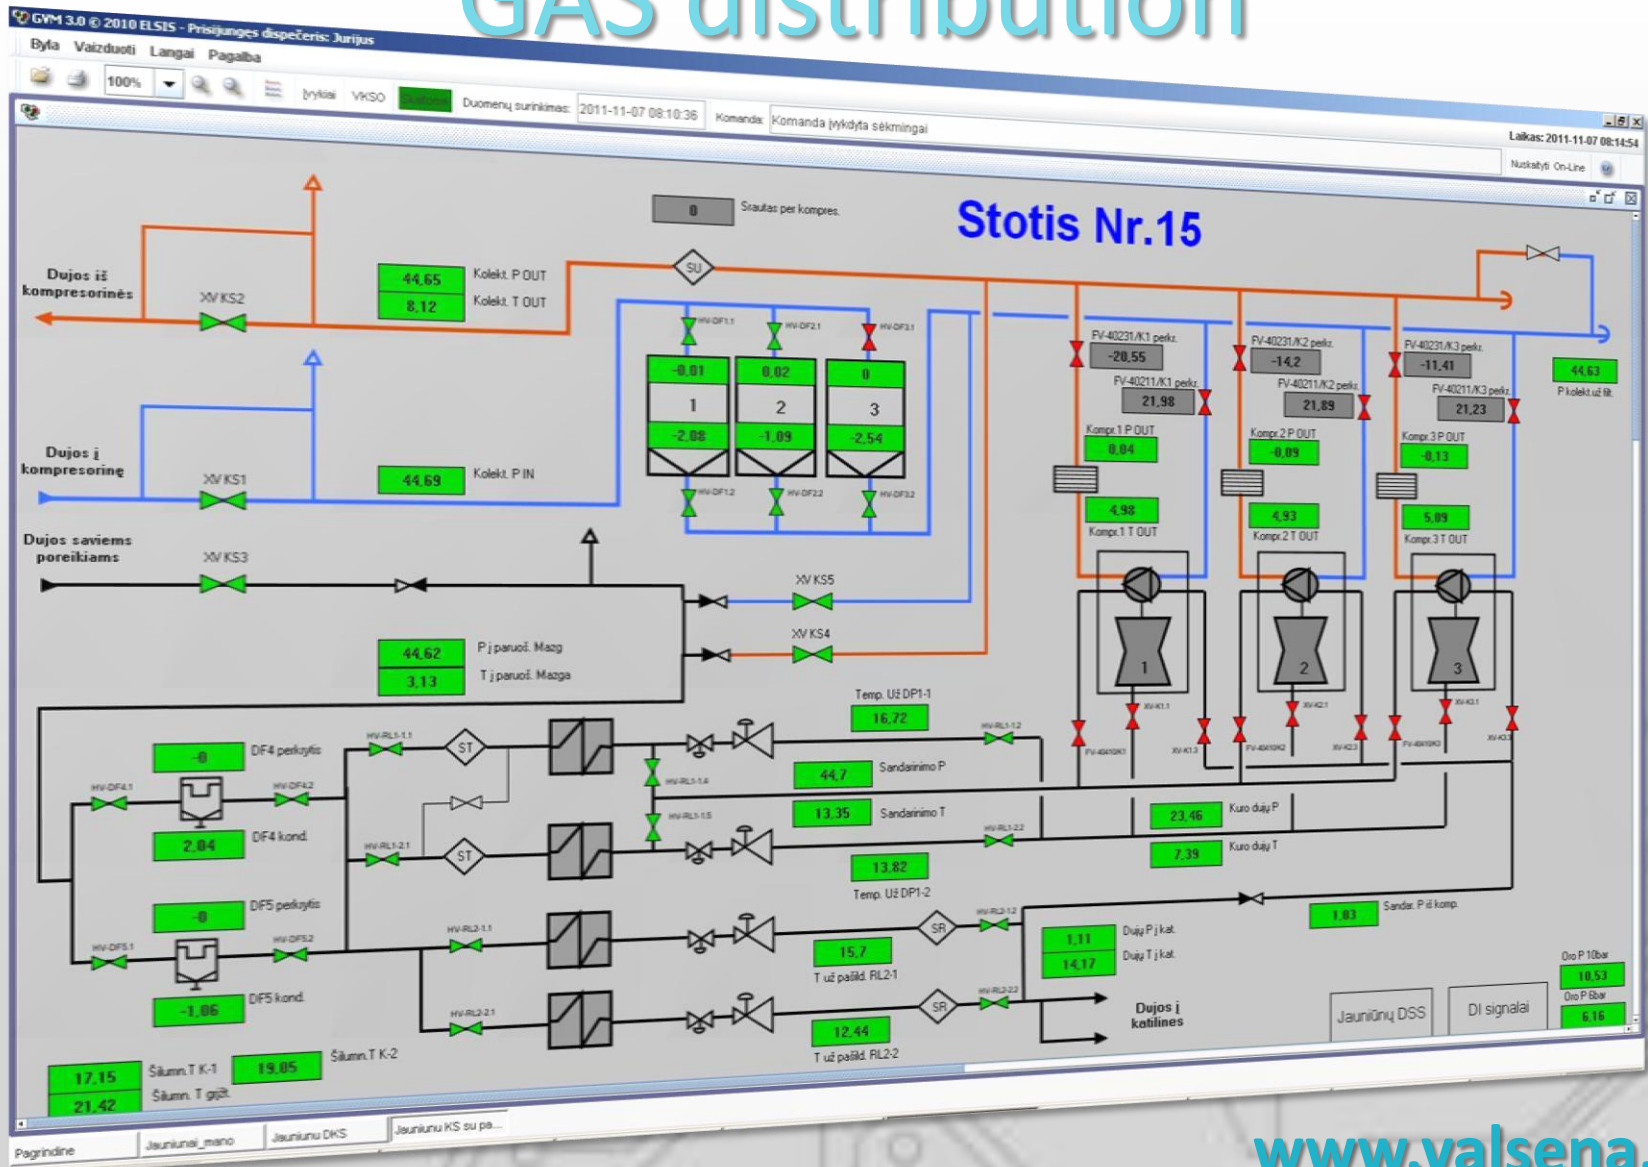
GAS distribution

GVM 3.0 © 2010 ELSIS - Prisijungęs dispečeris: Jurijus

Byla Vaizduoti Langai Pagalba

100%

Įvykiai VKSO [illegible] Duomenų surinkimas: 2011-11-07 08:10:36 Komanda: Komanda įvykdyta sėkmingai

Laikas: 2011-11-07 08:14:54

Nuskaityti On-Line

Stotis Nr.15

0 Srautas per kompres.

Dujos iš kompresorinės

XV KS2

44,65 Kolekt. P OUT
8,12 Kolekt. T OUT

SU

Dujos į kompresorinę

XV KS1

44,69 Kolekt. P IN

HV-DF1.1 HV-DF2.1 HV-DF3.1

-0,01 0,02 0
1 2 3
-2,08 -1,09 -2,54

HV-DF1.2 HV-DF2.2 HV-DF3.2

FV-40231/K1 perkr. -20,55
FV-40211/K1 perkr. 21,98
Kompr.1 P OUT 0,04
4,98 Kompr.1 T OUT

FV-40231/K2 perkr. -14,2
FV-40211/K2 perkr. 21,89
Kompr.2 P OUT -0,09
4,93 Kompr.2 T OUT

FV-40231/K3 perkr. -11,41
FV-40211/K3 perkr. 21,23
Kompr.3 P OUT -0,13
5,09 Kompr.3 T OUT

44,63 P kolekt.už filt.

Dujos saviems poreikiams

XV KS3

XV KS5

XV KS4

44,62 P į paruoš. Mazg
3,13 T į paruoš. Mazga

1 2 3

Temp. Už DP1-1
16,72

-0 DF4 perkrytis
HV-DF4.1 HV-DF4.2
2,04 DF4 kond.

HV-RL1-1.1 ST
HV-RL1-1.4
HV-RL1-1.5
HV-RL1-2.1 ST

44,7 Sandarinimo P
13,35 Sandarinimo T

HV-RL1-1.2
HV-RL1-2.2

23,46 Kuro dujų P
7,39 Kuro dujų T

13,82
Temp. Už DP1-2

-0 DF5 perkrytis
HV-DF5.1 HV-DF5.2
-1,06 DF5 kond.

HV-RL2-1.1
HV-RL2-2.1

15,7
T už pašild. RL2-1

SR HV-RL2-1.2
SR HV-RL2-2.2

12,44
T už pašild. RL2-2

1,11 Dujų P į kat.
14,17 Dujų T į kat.

1,03 Sandar. P iš komp.

Dujos į katilines

Jaunių DSS
DI signalai

Oro P 10bar 10,53
Oro P 6bar 6,16

17,15 Šilumn. T K-1
21,42 Šilumn. T grįžt.
19,05 Šilumn. T K-2

Pagrindinė Jauniunai_mano Jauniunu DKS Jauniunu KS su pa...

www.valsena